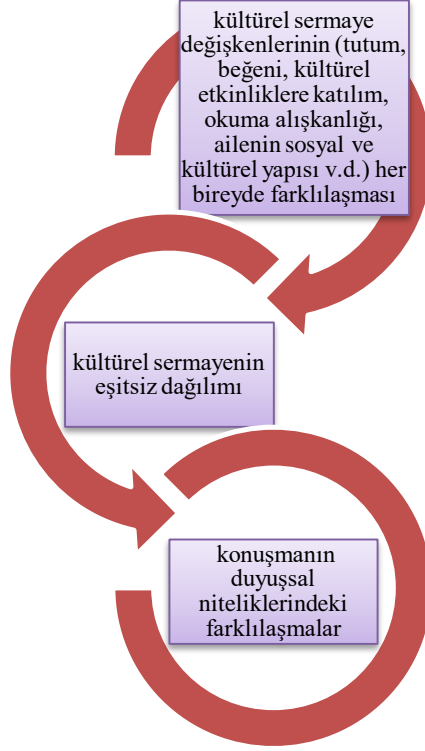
kültürel sermaye değişkenlerinin (tutum, beğeni, kültürel etkinliklere katılım, okuma alışkanlığı, ailenin sosyal ve kültürel yapısı v.d.) her bireyde farklılaşması

kültürel sermayenin eşitsiz dağılımı

konuşmanın duyuşsal niteliklerindeki farklılaşmalar